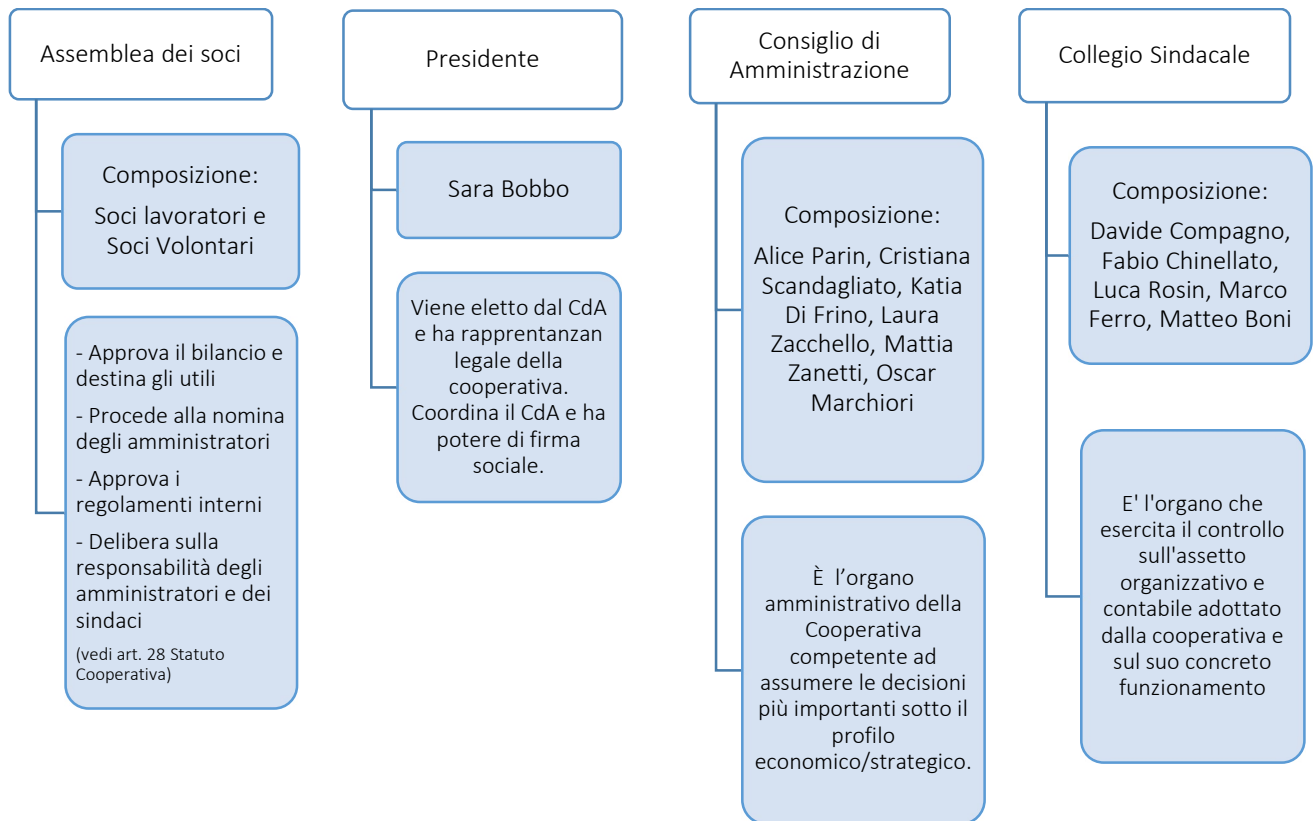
Assemblea dei soci

Composizione:
Soci lavoratori e Soci Volontari

- Approva il bilancio e destina gli utili
- Procede alla nomina degli amministratori
- Approva i regolamenti interni
- Delibera sulla responsabilità degli amministratori e dei sindaci
(vedi art. 28 Statuto Cooperativa)

Presidente

Sara Bobbo

Viene eletto dal CdA e ha rapprentanzan legale della cooperativa. Coordina il CdA e ha potere di firma sociale.

Consiglio di Amministrazione

Composizione:
Alice Parin, Cristiana Scandagliato, Katia Di Frino, Laura Zacchello, Mattia Zanetti, Oscar Marchiori

È l'organo amministrativo della Cooperativa competente ad assumere le decisioni più importanti sotto il profilo economico/strategico.

Collegio Sindacale

Composizione:
Davide Compagno, Fabio Chinellato, Luca Rosin, Marco Ferro, Matteo Boni

E' l'organo che esercita il controllo sull'assetto organizzativo e contabile adottato dalla cooperativa e sul suo concreto funzionamento